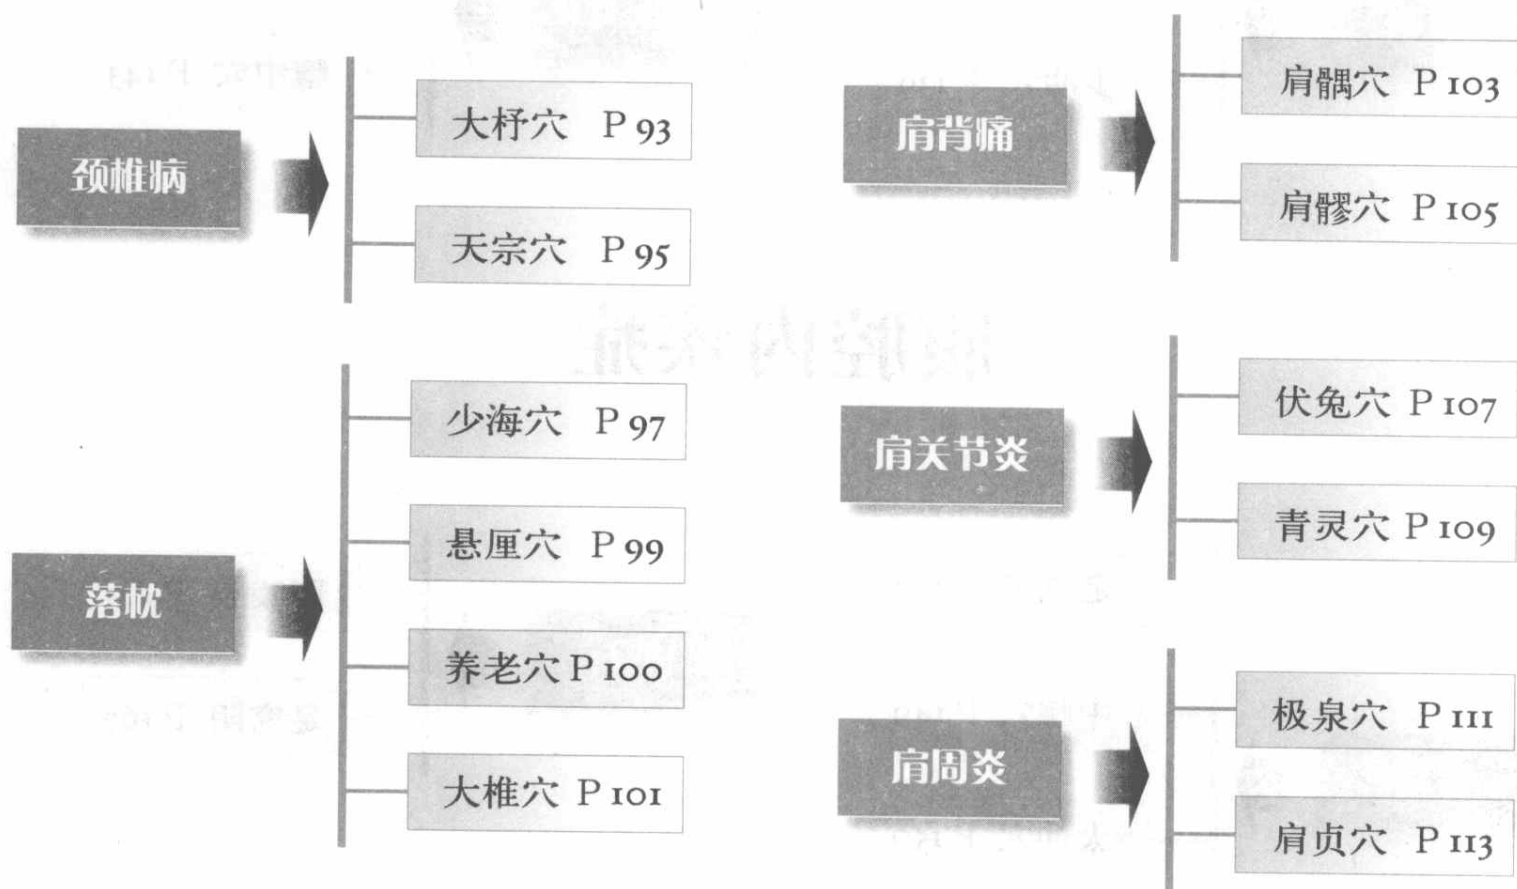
颈椎病

大杼穴 P 93

天宗穴 P 95

落枕

少海穴 P 97

悬厘穴 P 99

养老穴 P 100

大椎穴 P 101

肩背痛

肩髃穴 P 103

肩髎穴 P 105

肩关节炎

伏兔穴 P 107

青灵穴 P 109

肩周炎

极泉穴 P 111

肩贞穴 P 113